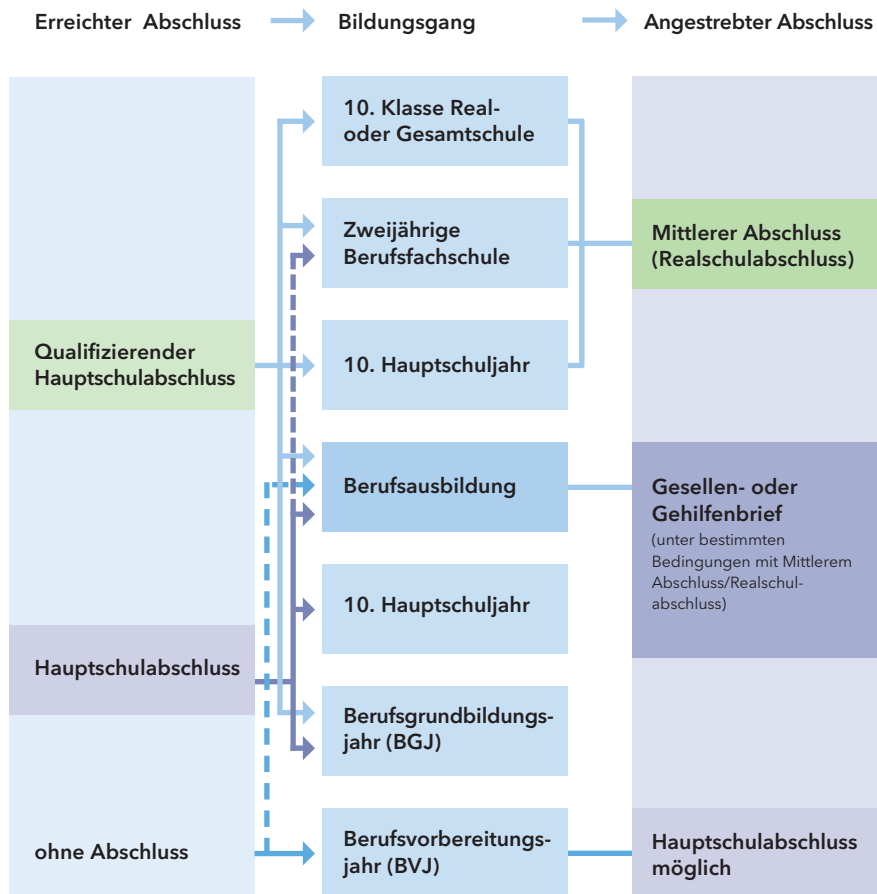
Erreichter Abschluss

Bildungsgang

Angestrebter Abschluss

10. Klasse Real- oder Gesamtschule

Zweijährige Berufsfachschule

Mittlerer Abschluss (Realschulabschluss)

Qualifizierender Hauptschulabschluss

10. Hauptschuljahr

Berufsausbildung

Gesellen- oder Gehilfenbrief
(unter bestimmten Bedingungen mit Mittlerem Abschluss/Realschulabschluss)

10. Hauptschuljahr

Hauptschulabschluss

Berufsgrundbildungsjahr (BGJ)

ohne Abschluss

Berufsvorbereitungsjahr (BVJ)

Hauptschulabschluss möglich